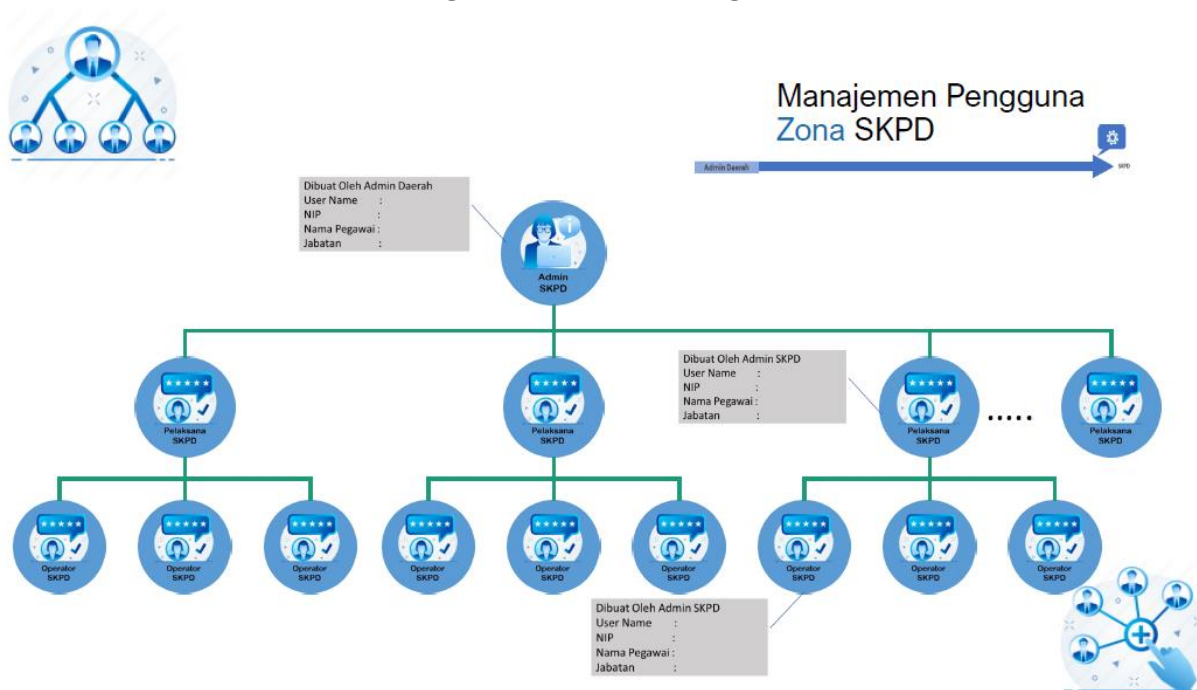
Manajemen Pengguna
Zona SKPD

Admin Daerah
SKPD

Dibuat Oleh Admin Daerah
User Name :
NIP :
Nama Pegawai :
Jabatan :

Admin SKPD

Dibuat Oleh Admin SKPD
User Name :
NIP :
Nama Pegawai :
Jabatan :

Pelaksana SKPD
Pelaksana SKPD
Pelaksana SKPD
.....
Pelaksana SKPD

Operator SKPD
Operator SKPD
Operator SKPD
Operator SKPD
Operator SKPD
Operator SKPD
Operator SKPD
Operator SKPD
Operator SKPD

Dibuat Oleh Admin SKPD
User Name :
NIP :
Nama Pegawai :
Jabatan :